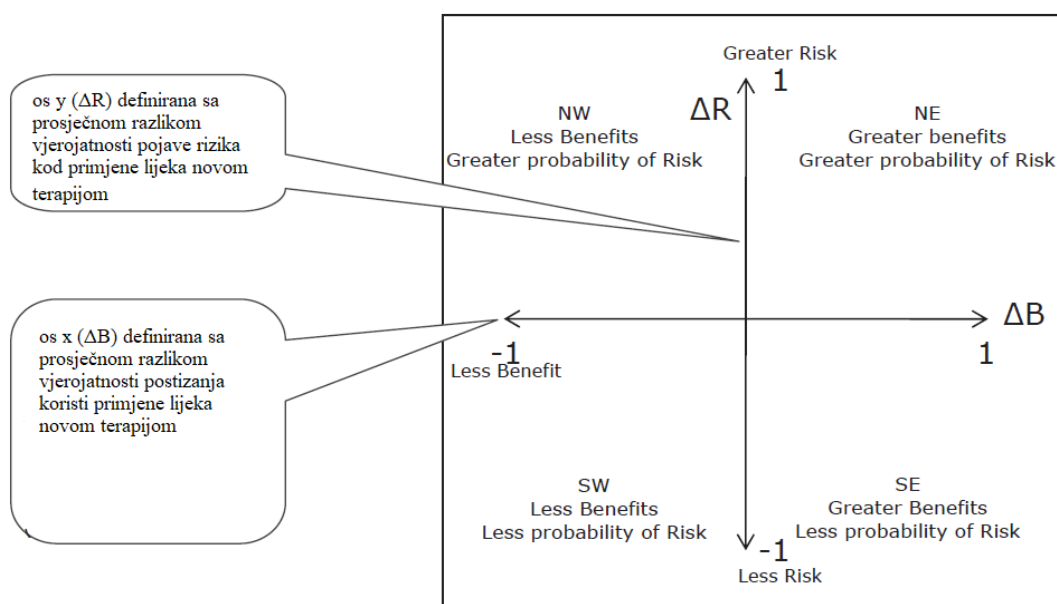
os y (ΔR) definirana sa prosječnom razlikom vjerojatnosti pojave rizika kod primjene lijeka novom terapijom

os x (ΔB) definirana sa prosječnom razlikom vjerojatnosti postizanja koristi primjene lijeka novom terapijom

Greater Risk
1
ΔR

NW
Less Benefits
Greater probability of Risk

NE
Greater benefits
Greater probability of Risk

ΔB
-1
Less Benefit
1

SW
Less Benefits
Less probability of Risk

SE
Greater Benefits
Less probability of Risk

-1
Less Risk